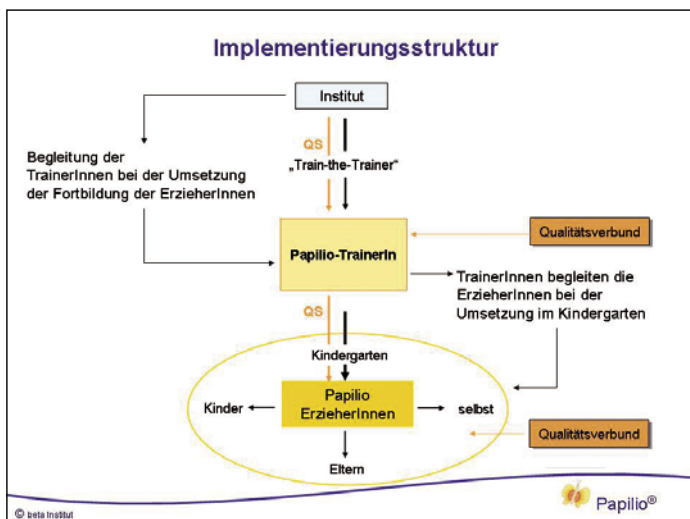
Implementierungsstruktur

Institut

Begleitung der TrainerInnen bei der Umsetzung der Fortbildung der ErzieherInnen

QS

„Train-the-Trainer"

Papilio-TrainerIn

Qualitätsverbund

TrainerInnen begleiten die ErzieherInnen bei der Umsetzung im Kindergarten

QS

Kindergarten

Papilio ErzieherInnen

Kinder

selbst

Qualitätsverbund

Eltern

© beta Institut

Papilio®